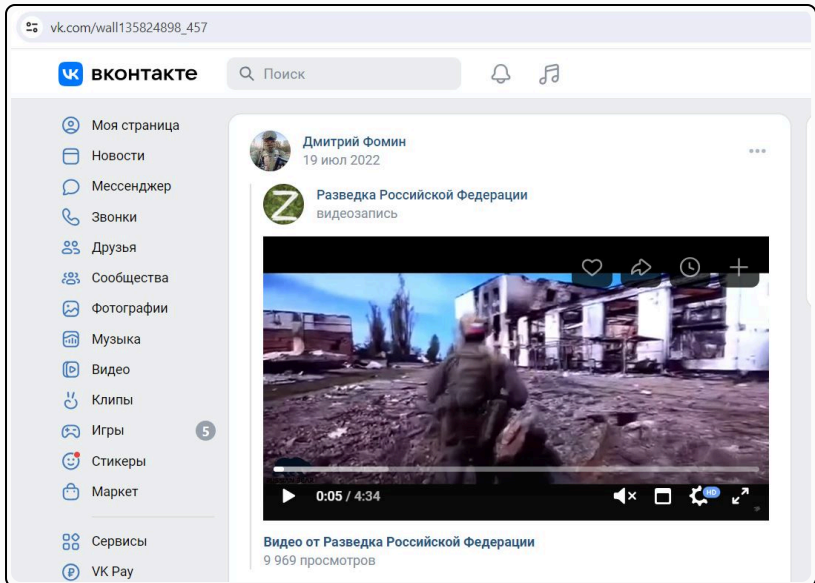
vk.com/wall135824898_457

вконтакте

Поиск

Моя страница
Новости
Мессенджер
Звонки
Друзья
Сообщества
Фотографии
Музыка
Видео
Клипы
Игры 5
Стикеры
Маркет

Сервисы
VK Pay

Дмитрий Фомин
19 июл 2022

Разведка Российской Федерации
видеозапись

0:05 / 4:34

HD

Видео от Разведка Российской Федерации
9 969 просмотров